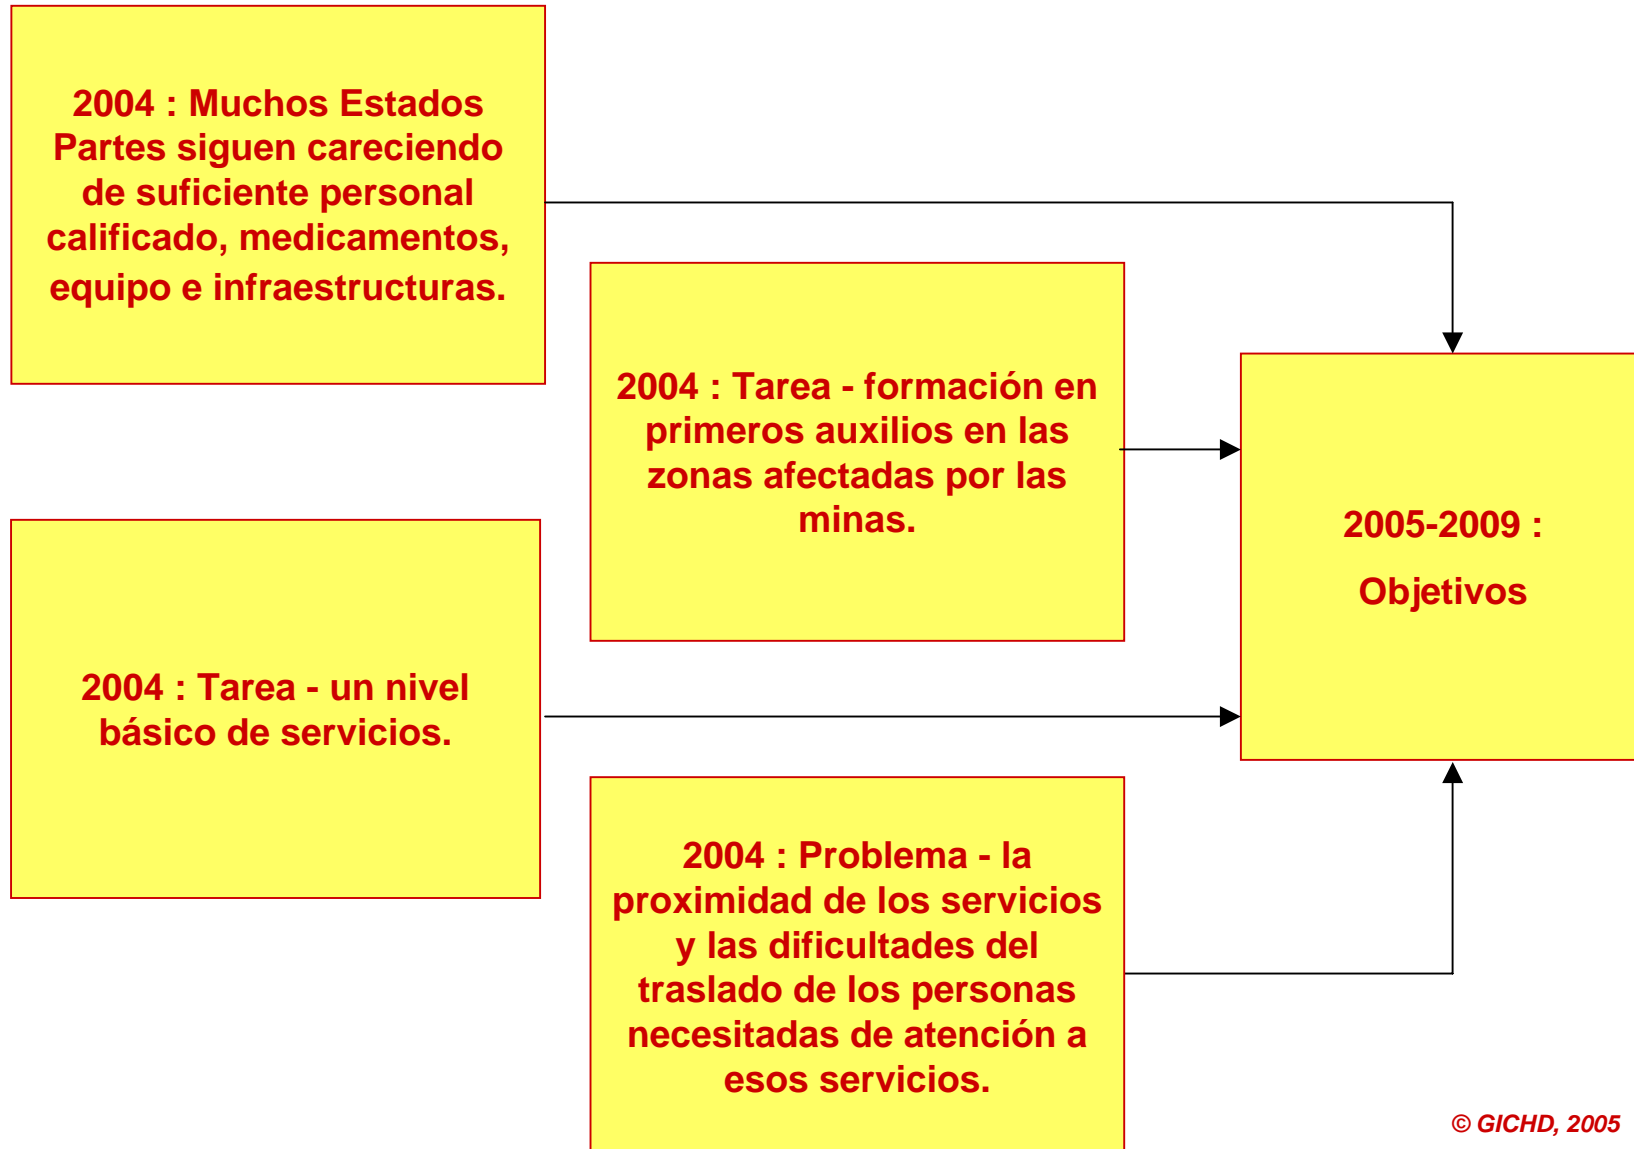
2004 : Muchos Estados Partes siguen careciendo de suficiente personal calificado, medicamentos, equipo e infraestructuras.

2004 : Tarea - formación en primeros auxilios en las zonas afectadas por las minas.

2005-2009 :

Objetivos

2004 : Tarea - un nivel básico de servicios.

2004 : Problema - la proximidad de los servicios y las dificultades del traslado de los personas necesitadas de atención a esos servicios.

© GICHD, 2005